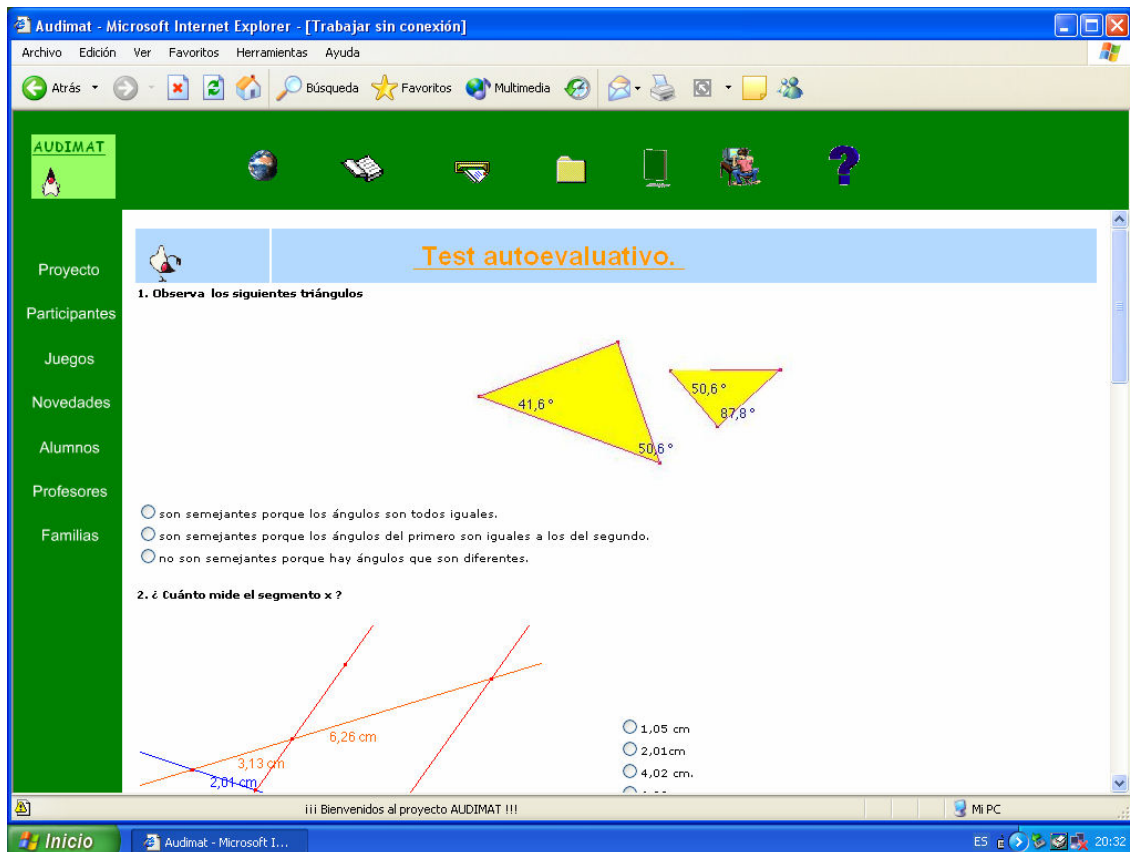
Audimat - Microsoft Internet Explorer - [Trabajar sin conexión]

Archivo Edición Ver Favoritos Herramientas Ayuda

Atrás Búsqueda Favoritos Multimedia

AUDIMAT

Proyecto
Participantes
Juegos
Novedades
Alumnos
Profesores
Familias

Test autoevaluativo.

1. Observa los siguientes triángulos

41,6 °
50,6 °
50,6 °
87,8 °

son semejantes porque los ángulos son todos iguales.
son semejantes porque los ángulos del primero son iguales a los del segundo.
no son semejantes porque hay ángulos que son diferentes.

2. ¿ Cuánto mide el segmento x ?

6,26 cm
3,13 cm
2,01 cm

1,05 cm
2,01cm
4,02 cm.
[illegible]

¡¡¡ Bienvenidos al proyecto AUDIMAT !!!

Mi PC

Inicio
Audimat - Microsoft I...
ES
20:32